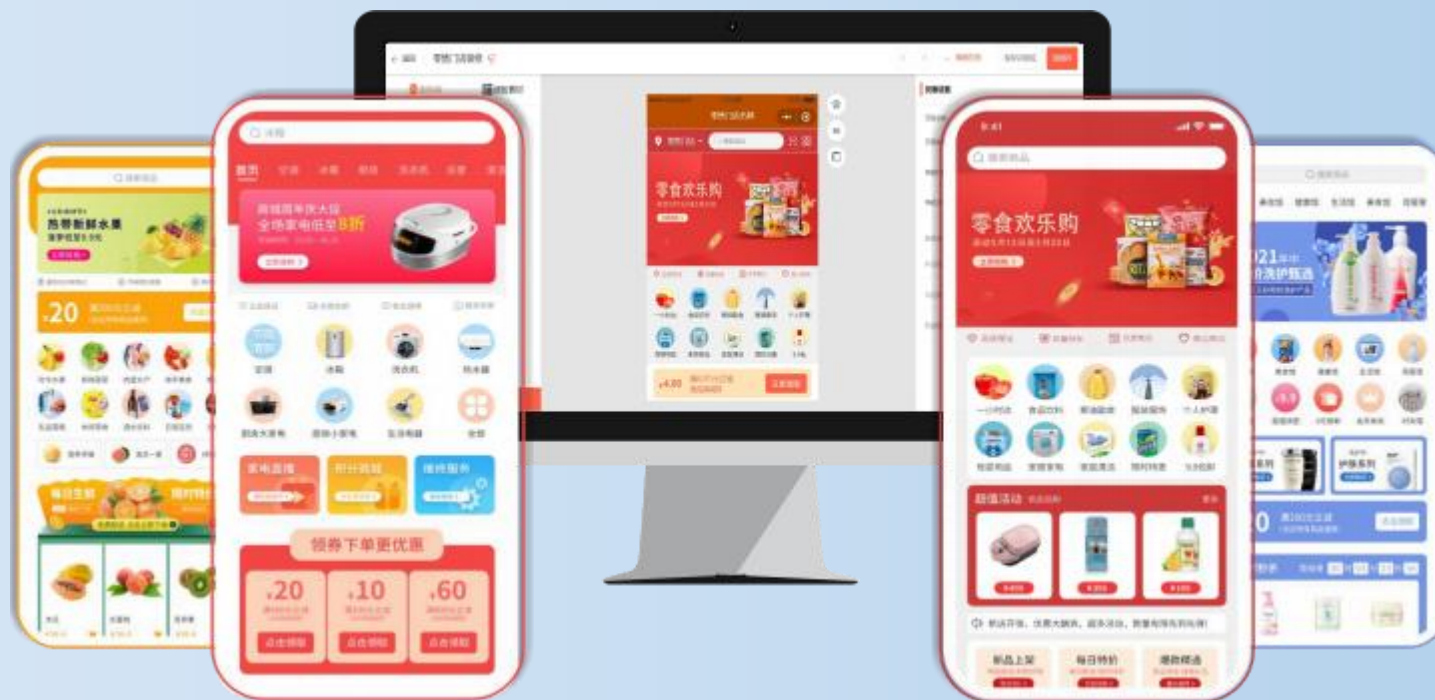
热带新鲜水果

¥20

每日生鲜

限时特价

搜索

首页

商城周年庆大促
全场家电低至8折

空调

冰箱

洗衣机

热水器

厨房大家电

厨房小家电

生活电器

全部

家电直播

积分商城

维修服务

领券下单更优惠

¥20

¥10

¥60

点击领取

点击领取

点击领取

零食欢乐购

¥4.00

零食欢乐购

9:41

搜索商品

超值活动

新品上架

每日特价

满赠精选

021年
护洗护甄选

0